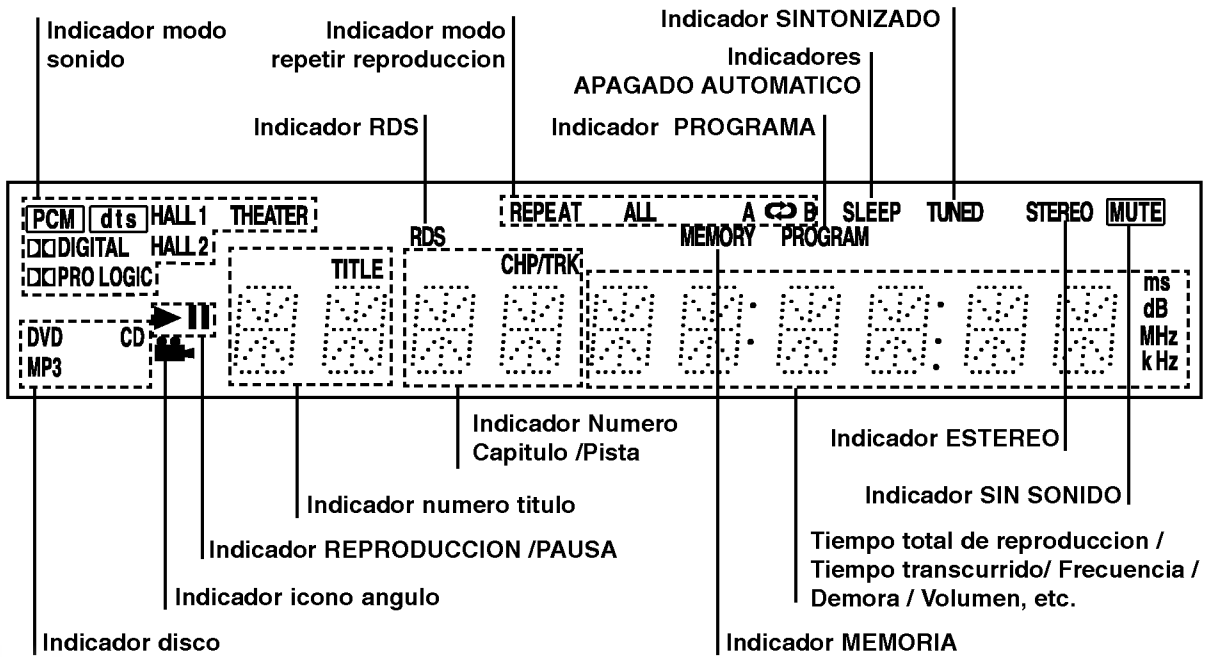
Indicador modo sonido

Indicador modo repetir reproduccion

Indicador SINTONIZADO

Indicadores APAGADO AUTOMATICO

Indicador RDS

Indicador PROGRAMA

PCM dts HALL 1 THEATER
DD DIGITAL HALL 2
DD PRO LOGIC

RDS

REPEAT ALL A ⟲ B SLEEP TUNED STEREO MUTE

MEMORY PROGRAM

TITLE

CHP/TRK

ms
dB
MHz
k Hz

DVD CD
MP3

Indicador Numero Capitulo /Pista

Indicador ESTEREO

Indicador numero titulo

Indicador SIN SONIDO

Indicador REPRODUCCION /PAUSA

Tiempo total de reproduccion / Tiempo transcurrido/ Frecuencia / Demora / Volumen, etc.

Indicador icono angulo

Indicador disco

Indicador MEMORIA